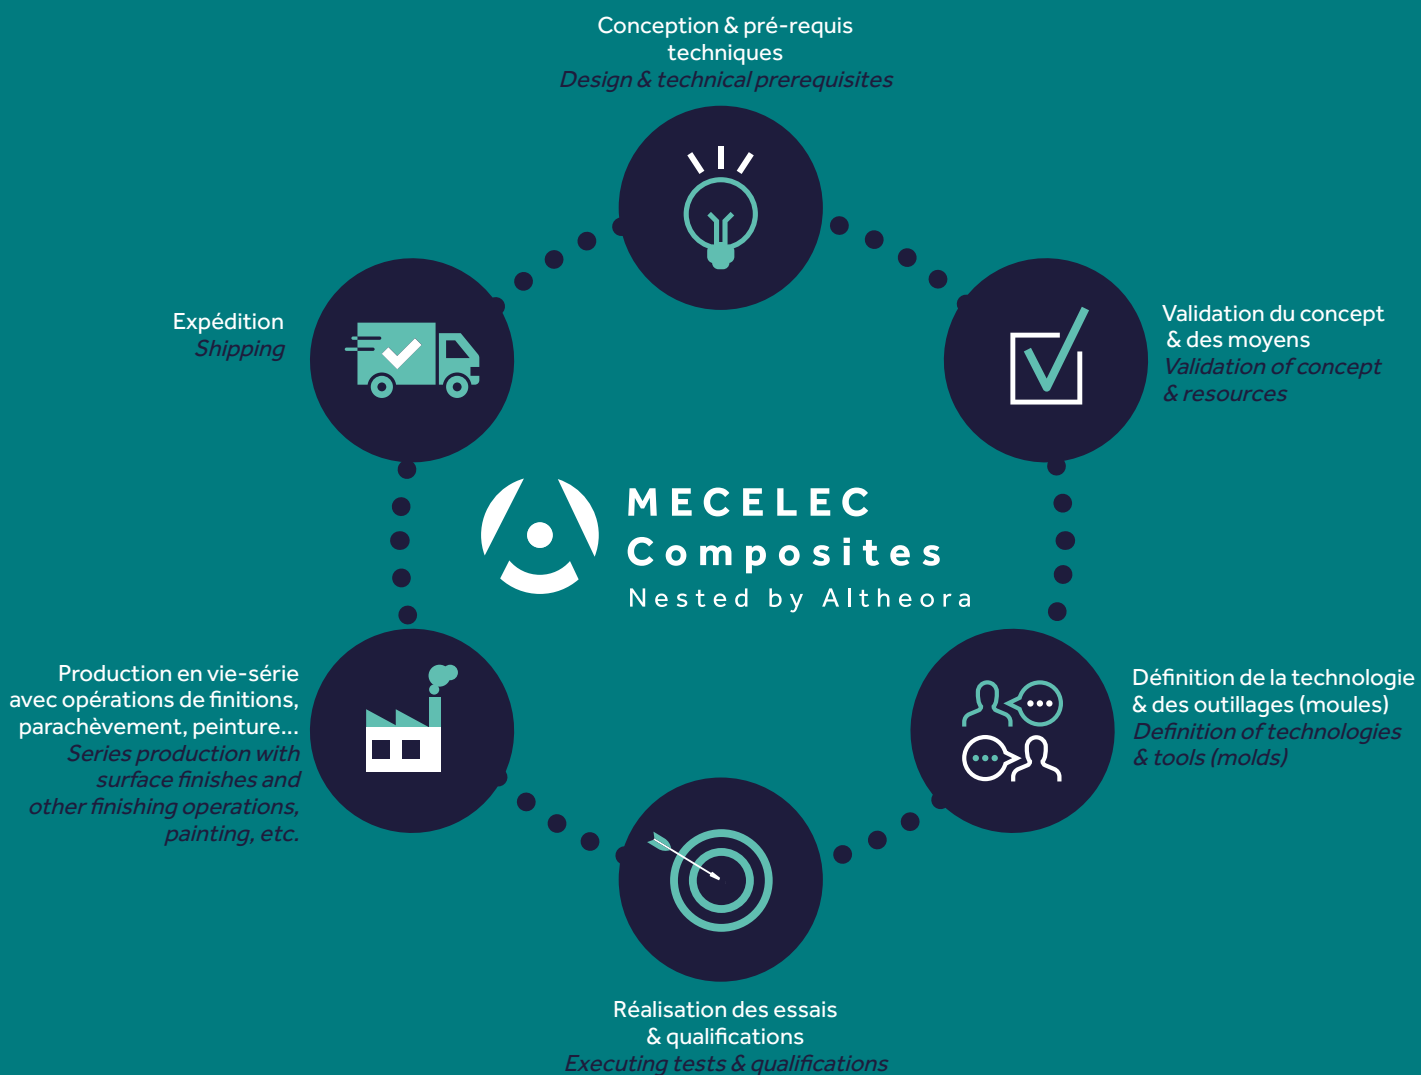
Conception & pré-requis techniques
Design & technical prerequisites

Validation du concept & des moyens
Validation of concept & resources

Définition de la technologie & des outillages (moules)
Definition of technologies & tools (molds)

Réalisation des essais & qualifications
Executing tests & qualifications

Production en vie-série avec opérations de finitions, parachèvement, peinture...
Series production with surface finishes and other finishing operations, painting, etc.

Expédition
Shipping

MECELEC
Composites
Nested by Altheora